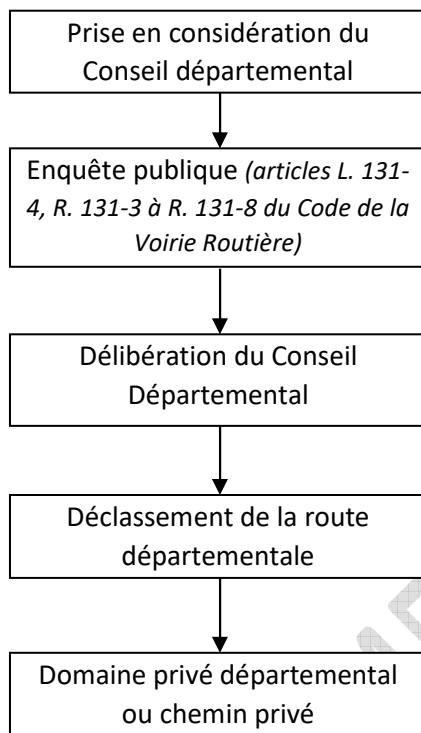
Prise en considération du Conseil départemental

Enquête publique *(articles L. 131-4, R. 131-3 à R. 131-8 du Code de la Voirie Routière)*

Délibération du Conseil Départemental

Déclassement de la route départementale

Domaine privé départemental ou chemin privé